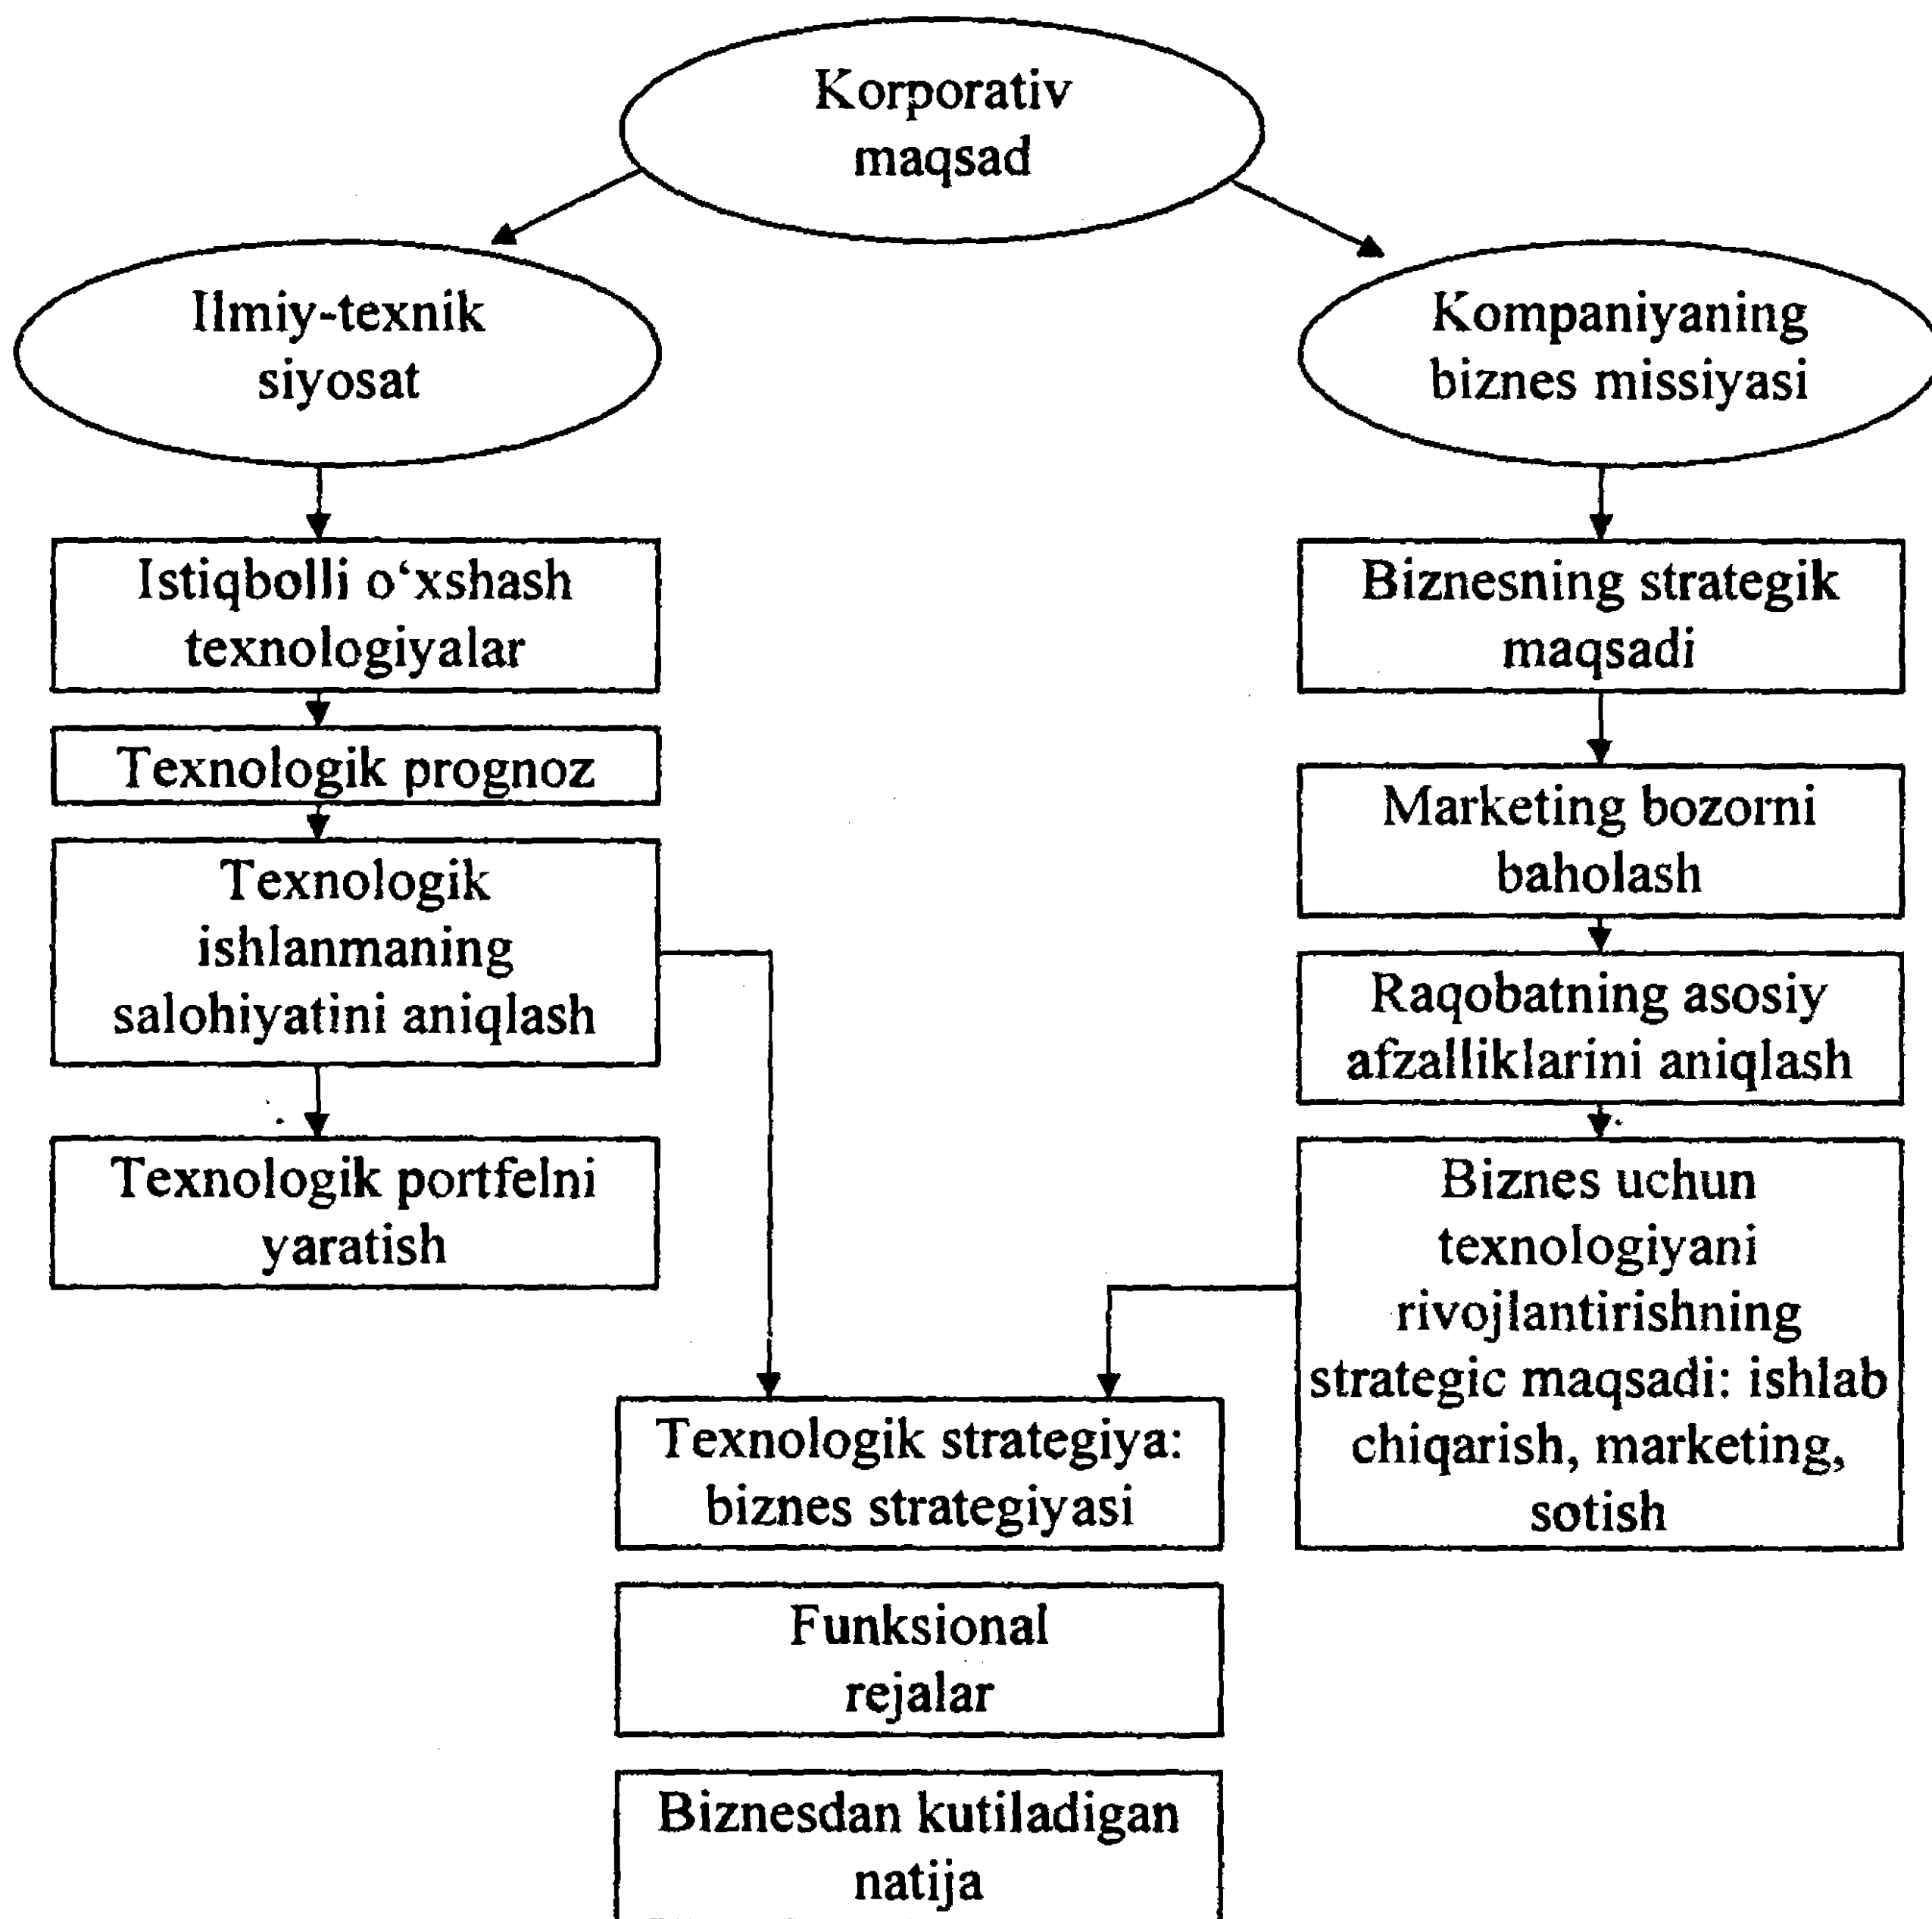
Korporativ maqsad

Ilmiy-texnik siyosat

Kompaniyaning biznes missiyasi

Istiqbolli o‘xshash texnologiyalar

Texnologik prognoz

Texnologik ishlanmaning salohiyatini aniqlash

Texnologik portfelni yaratish

Biznesning strategik maqsadi

Marketing bozorni baholash

Raqobatning asosiy afzalliklarini aniqlash

Biznes uchun texnologiyani rivojlantirishning strategic maqsadi: ishlab chiqarish, marketing, sotish

Texnologik strategiya: biznes strategiyasi

Funksional rejalar

Biznesdan kutiladigan natija